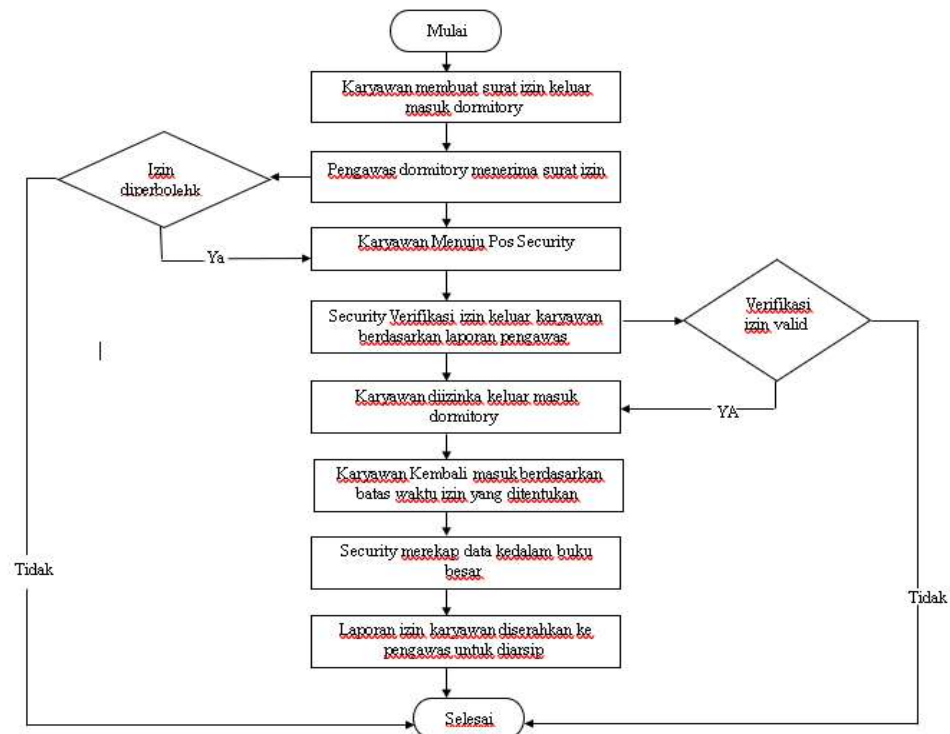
Mulai

Karyawan membuat surat izin keluar masuk dormitory

Izin diperbolehk

Pengawas dormitory menerima surat izin

Ya

Karyawan Menuju Pos Security

Security Verifikasi izin keluar karyawan berdasarkan laporan pengawas

Verifikasi izin valid

Karyawan diizinka keluar masuk dormitory

YA

Karyawan Kembali masuk berdasarkan batas waktu izin yang ditentukan

Security merekap data kedalam buku besar

Tidak

Tidak

Laporan izin karyawan diserahkan ke pengawas untuk diarsip

Selesai